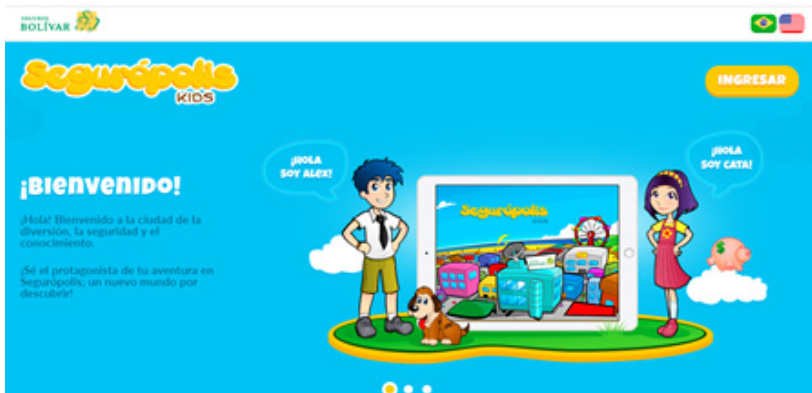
SEGUROS BOLÍVAR

Segurópolis KIDS

INGRESAR

¡HOLA SOY ALEX!

¡HOLA SOY CATA!

¡Bienvenido!

¡Hola! Bienvenido a la ciudad de la diversión, la seguridad y el conocimiento.

¡Sé el protagonista de tu aventura en Segurópolis; un nuevo mundo por descubrir!

Segurópolis